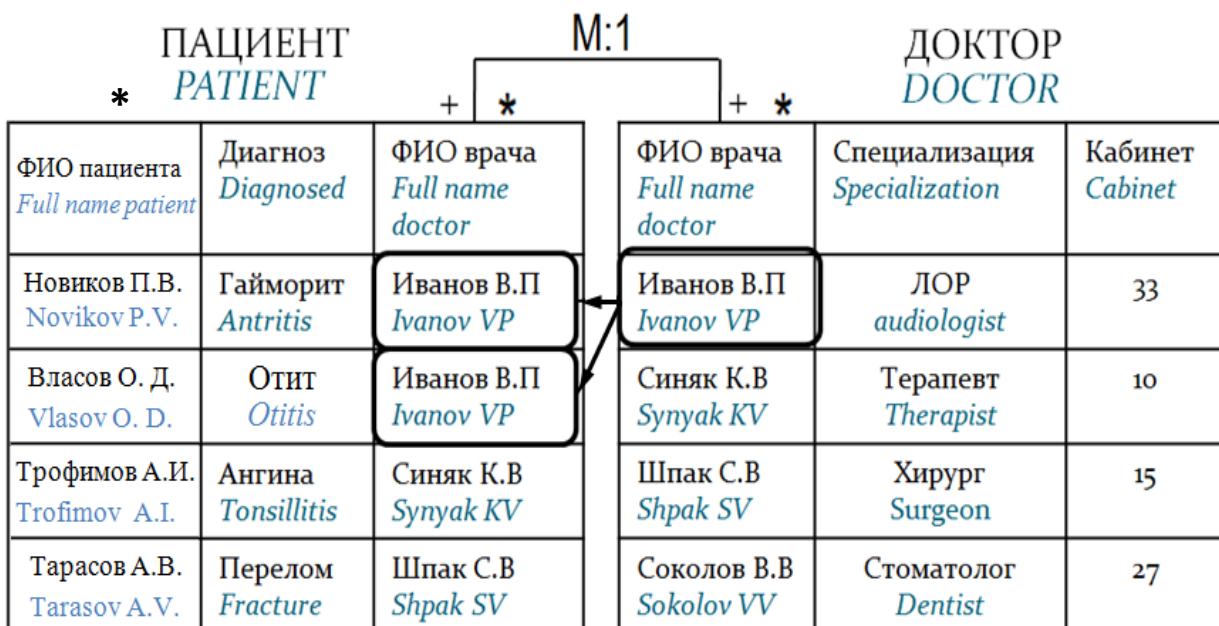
ПАЦИЕНТ
PATIENT

M:1

ДОКТОР
DOCTOR

*

+ *

+ *

| ФИО пациента Full name patient | Диагноз Diagnosed | ФИО врача Full name doctor |
|---|---|---|
| Новиков П.В. Novikov P.V. | Гайморит Antritis | Иванов В.П Ivanov VP |
| Власов О. Д. Vlasov O. D. | Отит Otitis | Иванов В.П Ivanov VP |
| Трофимов А.И. Trofimov A.I. | Ангина Tonsillitis | Синяк К.В Synyak KV |
| Тарасов А.В. Tarasov A.V. | Перелом Fracture | Шпак С.В Shpak SV |

| ФИО врача Full name doctor | Специализация Specialization | Кабинет Cabinet |
|---|---|---|
| Иванов В.П Ivanov VP | ЛОР audiologist | 33 |
| Синяк К.В Synyak KV | Терапевт Therapist | 10 |
| Шпак С.В Shpak SV | Хирург Surgeon | 15 |
| Соколов В.В Sokolov VV | Стоматолог Dentist | 27 |